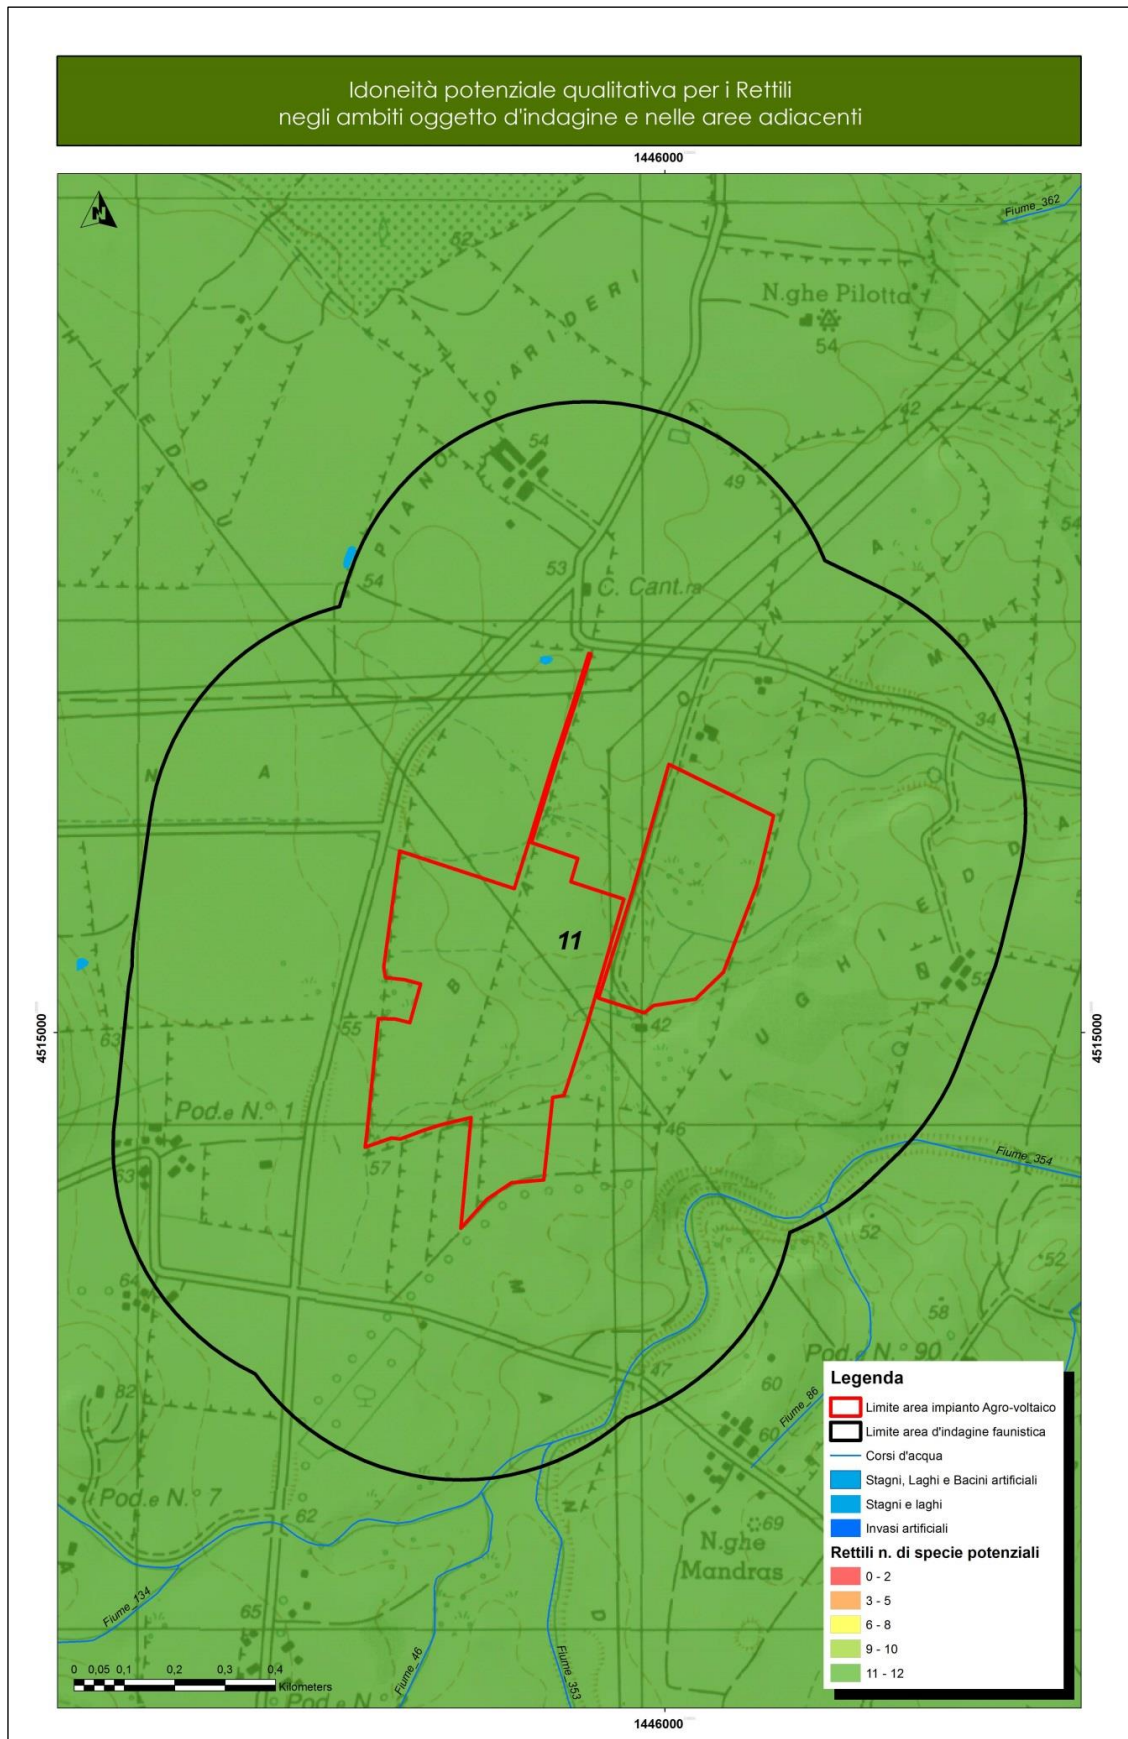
Idoneità potenziale qualitativa per i Rettili
negli ambiti oggetto d'indagine e nelle aree adiacenti

1446000

Fiume_362

N.ghe Pilotta

54

PIANO D'ARIDERI

54

49

54

53

C. Cant.ra

MONTI

34

11

42

55

63

Pod.e N.° 1

57

46

53

Fiume_354

52

52

58

64

Pod.e N.° 90

60

82

Fiume_86

60

Pod.e N.° 7

62

69

N.ghe Mandras

65

Fiume_134

Fiume_46

Fiume_353

4515000

4515000

Legenda

Limite area impianto Agro-voltaico

Limite area d'indagine faunistica

Corsi d'acqua

Stagni, Laghi e Bacini artificiali

Stagni e laghi

Invasi artificiali

Rettili n. di specie potenziali

0 - 2

3 - 5

6 - 8

9 - 10

11 - 12

0 0,05 0,1 0,2 0,3 0,4 Kilometers

1446000